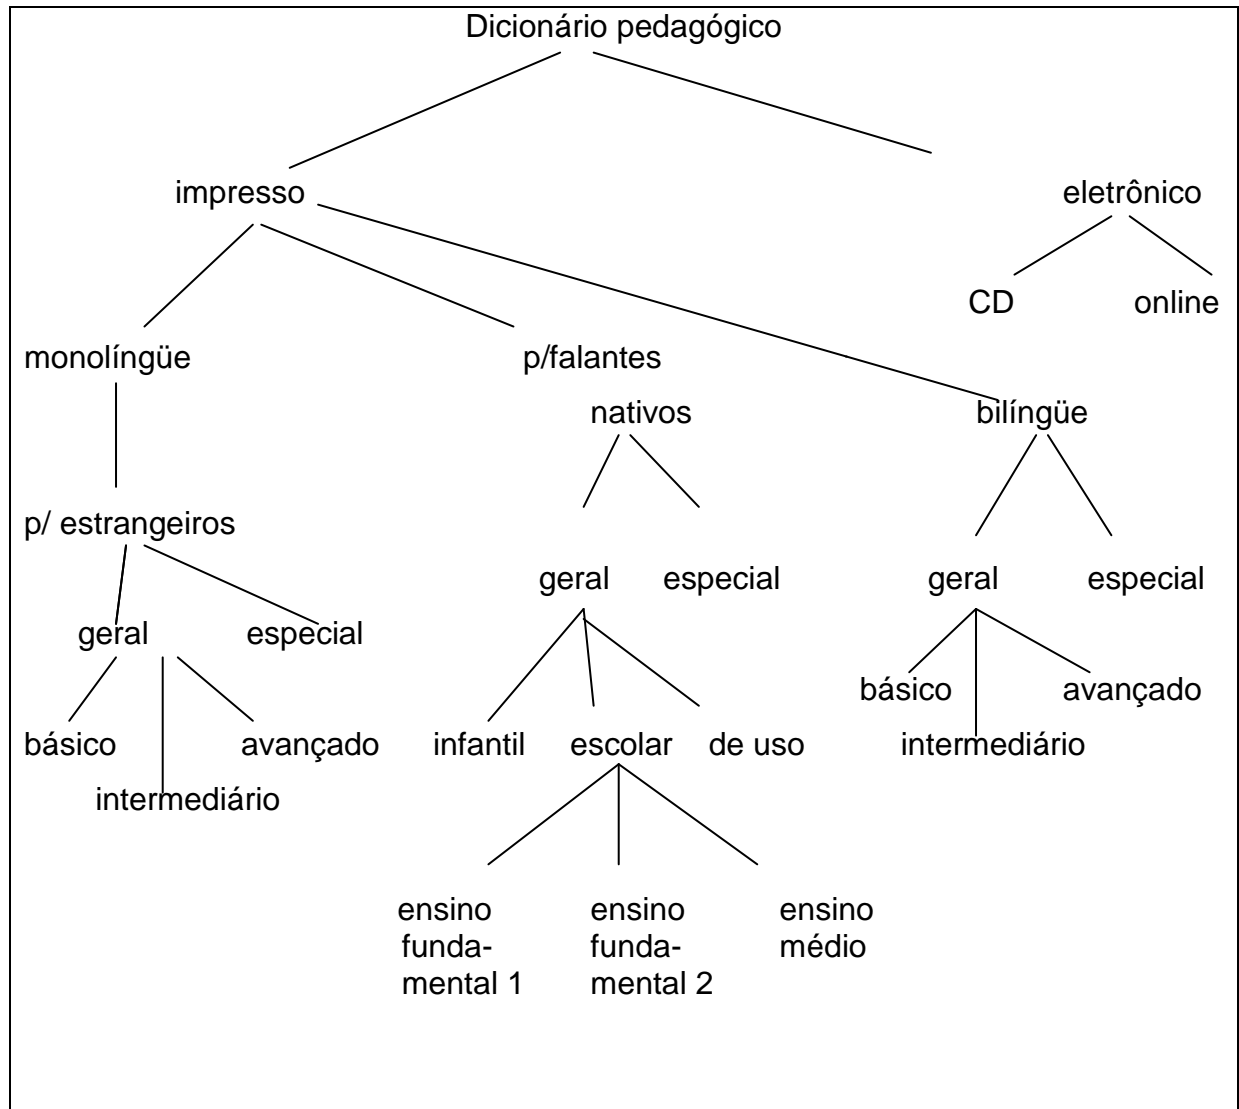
Dicionário pedagógico

impresso

eletrônico

CD

online

monolíngüe

p/falantes nativos

bilíngüe

p/ estrangeiros

geral

especial

básico

intermediário

avançado

geral

especial

infantil

escolar

de uso

ensino fundamental 1

ensino fundamental 2

ensino médio

geral

especial

básico

intermediário

avançado